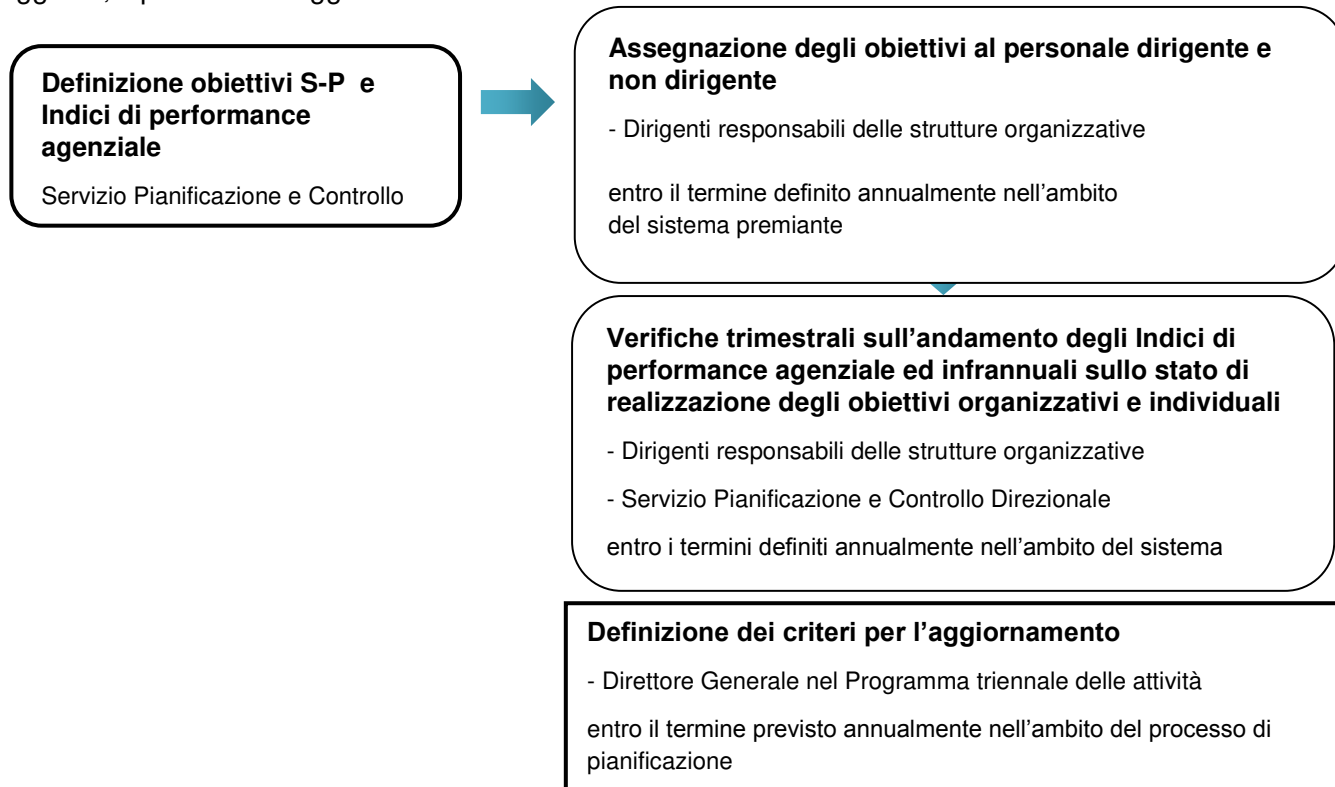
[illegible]

**Definizione obiettivi S-P e Indici di performance agenziale**

Servizio Pianificazione e Controllo

**Assegnazione degli obiettivi al personale dirigente e non dirigente**

- Dirigenti responsabili delle strutture organizzative

entro il termine definito annualmente nell'ambito del sistema premiante

**Verifiche trimestrali sull'andamento degli Indici di performance agenziale ed infrannuali sullo stato di realizzazione degli obiettivi organizzativi e individuali**

- Dirigenti responsabili delle strutture organizzative

- Servizio Pianificazione e Controllo Direzionale

entro i termini definiti annualmente nell'ambito del sistema

**Definizione dei criteri per l'aggiornamento**

- Direttore Generale nel Programma triennale delle attività

entro il termine previsto annualmente nell'ambito del processo di pianificazione